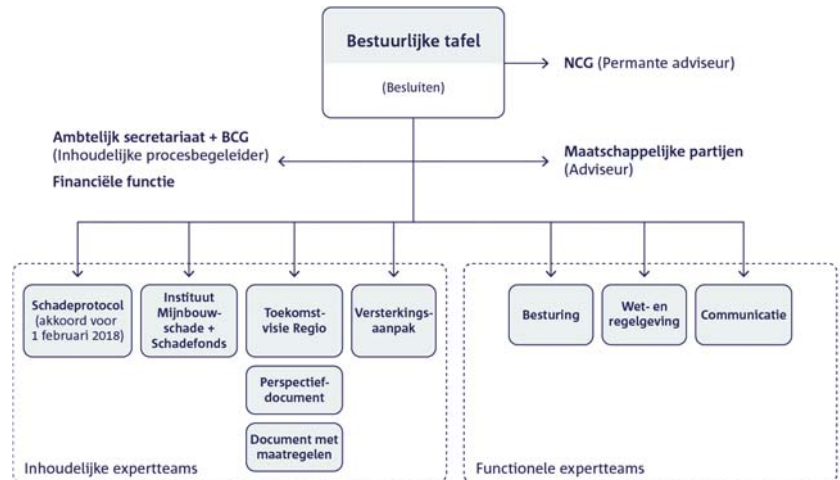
Bestuurlijke tafel

(Besluiten)

NCG (Permante adviseur)

Ambtelijk secretariaat + BCG
(Inhoudelijke procesbegeleider)

Financiële functie

Maatschappelijke partijen
(Adviseur)

Schadeprotocol (akkoord voor 1 februari 2018)

Instituut Mijnbouwschade + Schadefonds

Toekomstvisie Regio

Versterkingsaanpak

Perspectiefdocument

Document met maatregelen

Inhoudelijke expertteams

Besturing

Wet- en regelgeving

Communicatie

Functionele expertteams